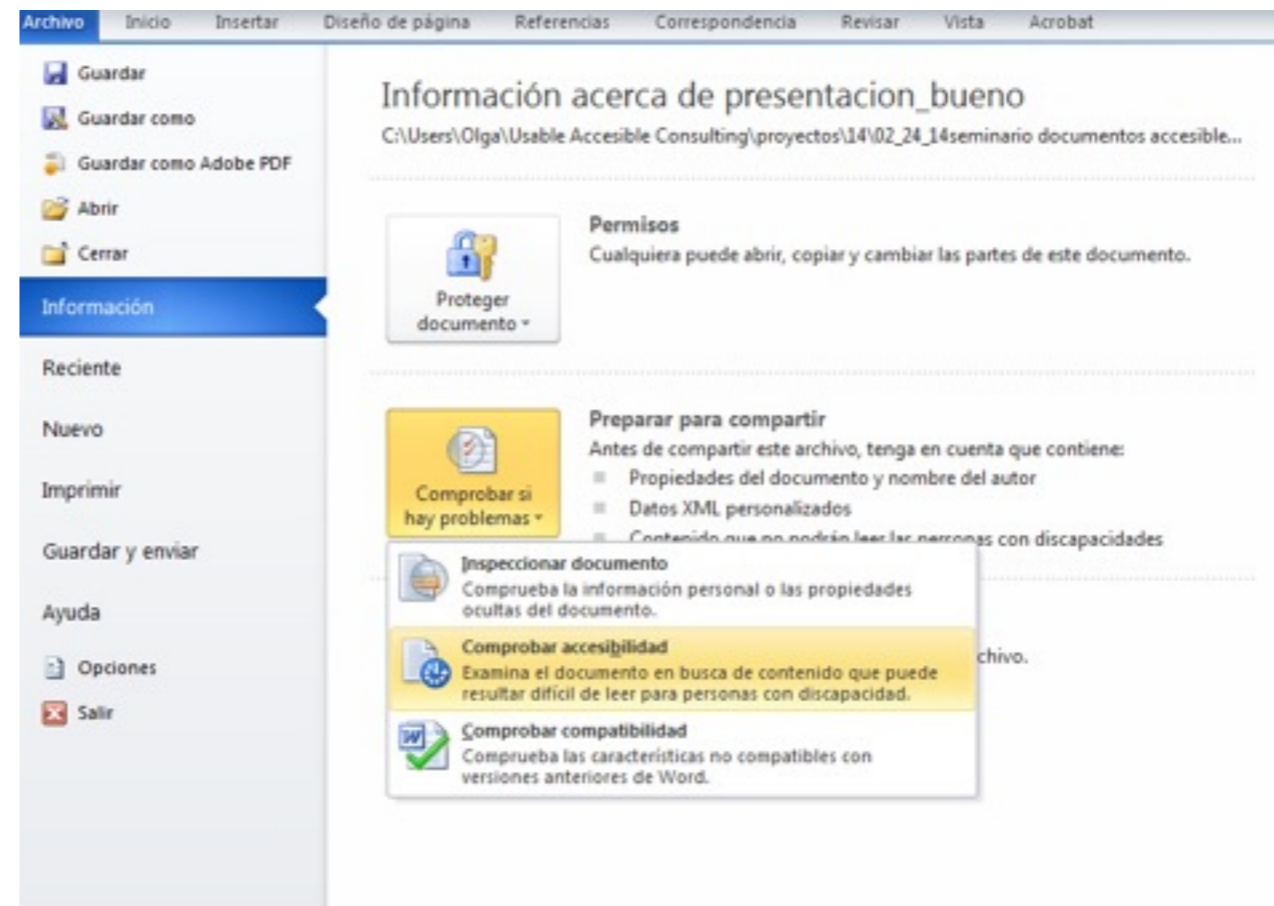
Archivo Inicio Insertar Diseño de página Referencias Correspondencia Revisar Vista Acrobat

Guardar
Guardar como
Guardar como Adobe PDF
Abrir
Cerrar
Información
Reciente
Nuevo
Imprimir
Guardar y enviar
Ayuda
Opciones
Salir

Información acerca de presentacion_bueno
C:\Users\Olga\Usable Accesible Consulting\proyectos\14\02_24_14seminario documentos accesible...

Proteger documento

Permisos
Cualquiera puede abrir, copiar y cambiar las partes de este documento.

Comprobar si hay problemas

Preparar para compartir
Antes de compartir este archivo, tenga en cuenta que contiene:
Propiedades del documento y nombre del autor
Datos XML personalizados
Contenido que no podrán leer las personas con discapacidades

Inspeccionar documento
Comprueba la información personal o las propiedades ocultas del documento.

Comprobar accesibilidad
Examina el documento en busca de contenido que puede resultar difícil de leer para personas con discapacidad.

chivo.

Comprobar compatibilidad
Comprueba las características no compatibles con versiones anteriores de Word.